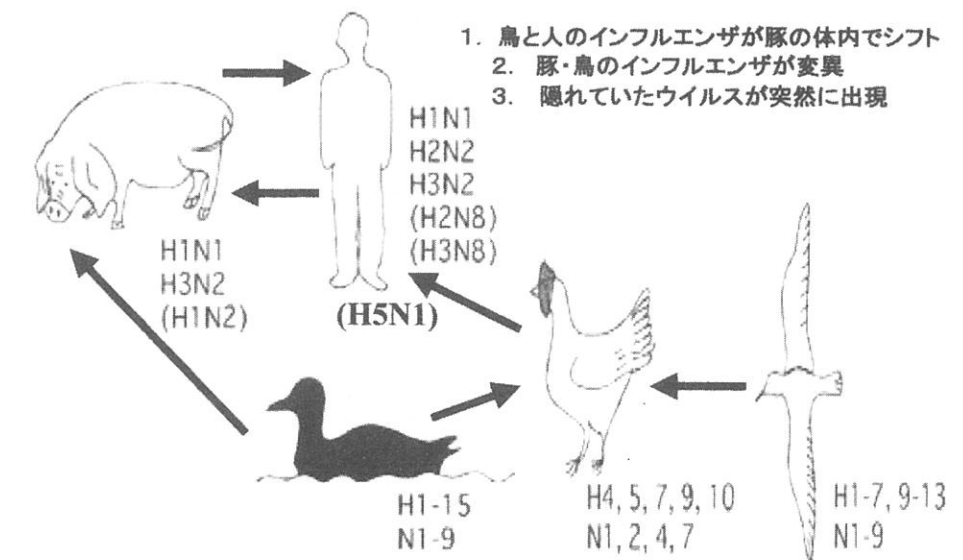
1. 鳥と人のインフルエンザが豚の体内でシフト
2. 豚・鳥のインフルエンザが変異
3. 隠れていたウイルスが突然に出現

H1N1
H2N2
H3N2
(H2N8)
(H3N8)

H1N1
H3N2
(H1N2)

(H5N1)

H1-15
N1-9

H4, 5, 7, 9, 10
N1, 2, 4, 7

H1-7, 9-13
N1-9